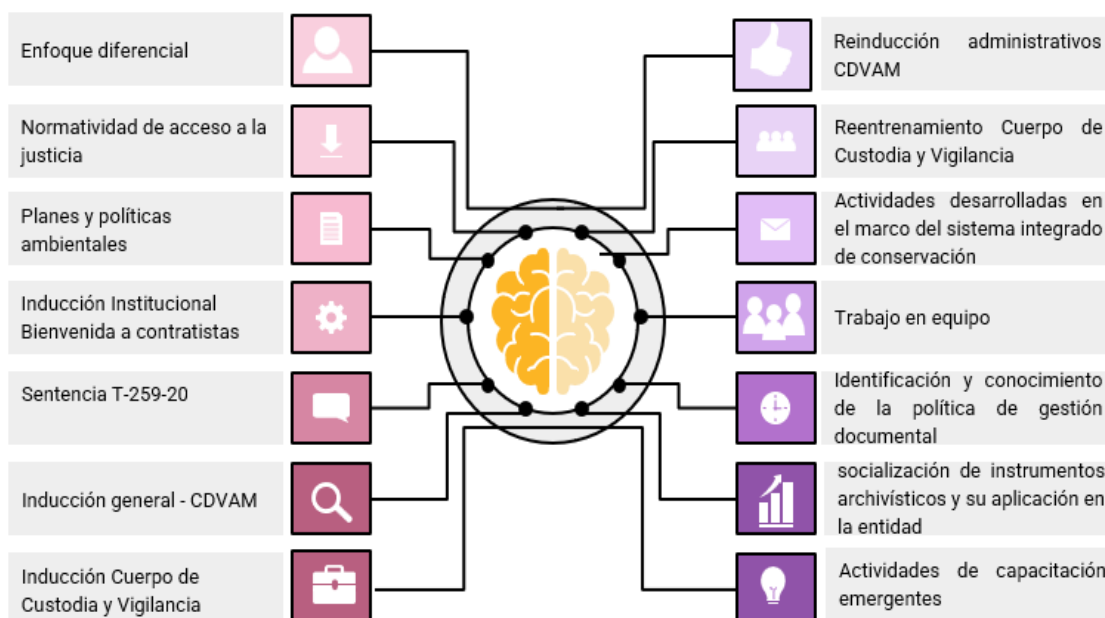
Enfoque diferencial

Normatividad de acceso a la justicia

Planes y políticas ambientales

Inducción Institucional Bienvenida a contratistas

Sentencia T-259-20

Inducción general - CDVAM

Inducción Cuerpo de Custodia y Vigilancia

Reinducción administrativos CDVAM

Reentrenamiento Cuerpo de Custodia y Vigilancia

Actividades desarrolladas en el marco del sistema integrado de conservación

Trabajo en equipo

Identificación y conocimiento de la política de gestión documental

socialización de instrumentos archivísticos y su aplicación en la entidad

Actividades de capacitación emergentes